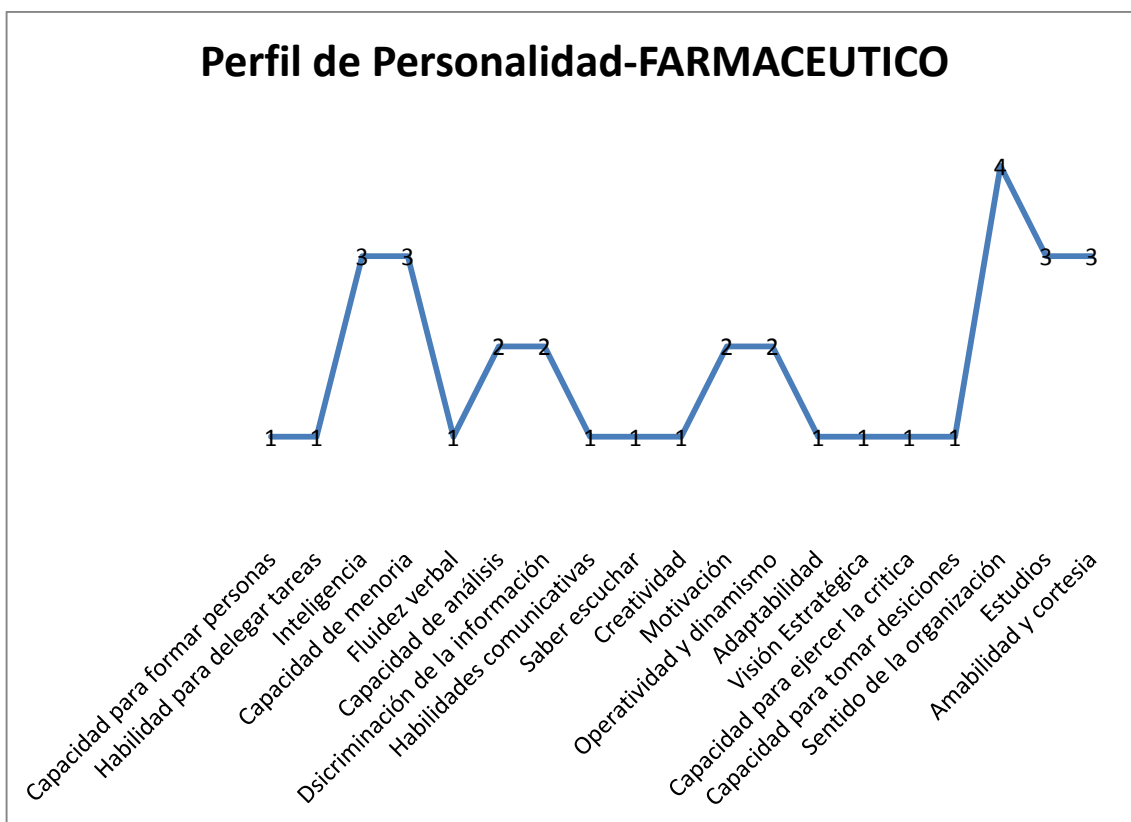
Perfil de Personalidad-FARMACEUTICO

1 1 3 3 1 2 2 1 1 1 2 2 1 1 1 1 4 3 3

Capacidad para formar personas
Habilidad para delegar tareas
Inteligencia
Capacidad de menoria
Fluidez verbal
Capacidad de análisis
Dsicriminación de la información
Habilidades comunicativas
Saber escuchar
Creatividad
Motivación
Operatividad y dinamismo
Adaptabilidad
Visión Estratégica
Capacidad para ejercer la critica
Capacidad para tomar desiciones
Sentido de la organización
Estudios
Amabilidad y cortesia